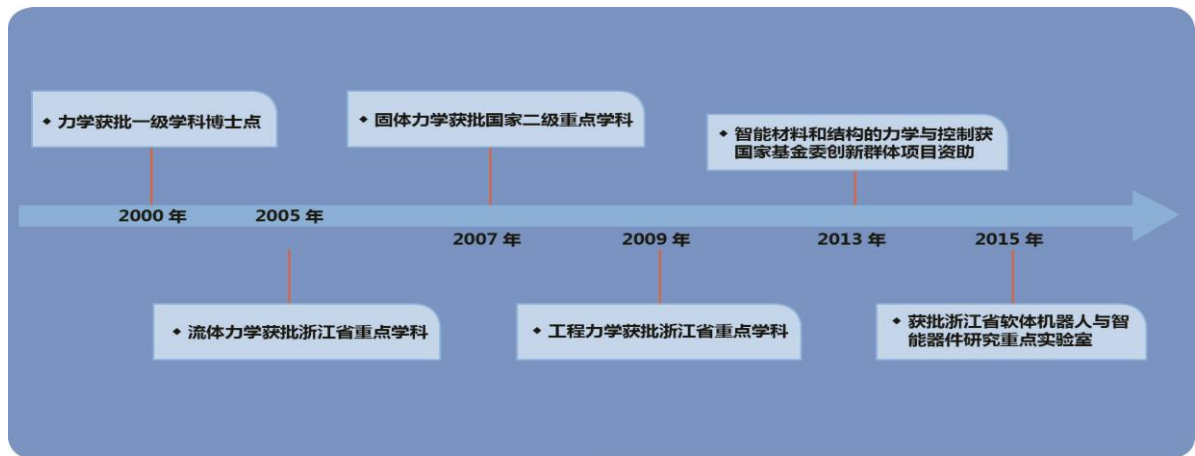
◆ 力学获批一级学科博士点

◆ 固体力学获批国家二级重点学科

◆ 智能材料和结构的力学与控制获国家基金委创新群体项目资助

2000 年

2005 年

2007 年

2009 年

2013 年

2015 年

◆ 流体力学获批浙江省重点学科

◆ 工程力学获批浙江省重点学科

◆ 获批浙江省软体机器人与智能器件研究重点实验室